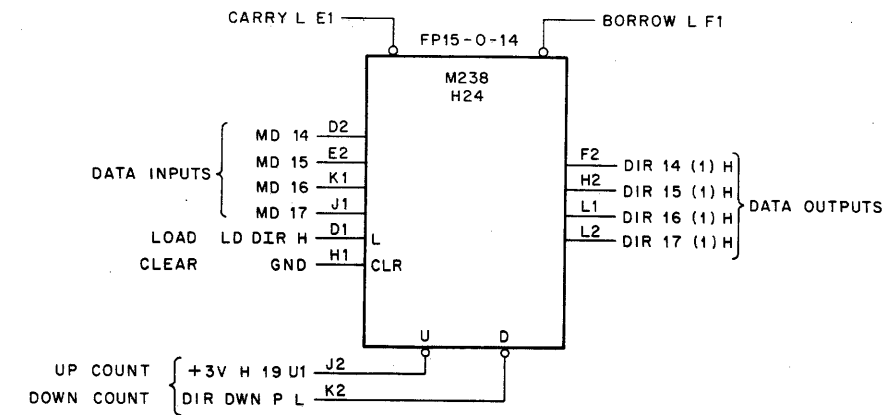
CARRY L E1

BORROW L F1

FP15-0-14

M238
H24

DATA INPUTS

MD 14 D2
MD 15 E2
MD 16 K1
MD 17 J1

LOAD LD DIR H D1 L
CLEAR GND H1 CLR

F2 DIR 14 (1) H
H2 DIR 15 (1) H
L1 DIR 16 (1) H
L2 DIR 17 (1) H

DATA OUTPUTS

U D

UP COUNT +3V H 19 U1 J2
DOWN COUNT DIR DWN P L K2